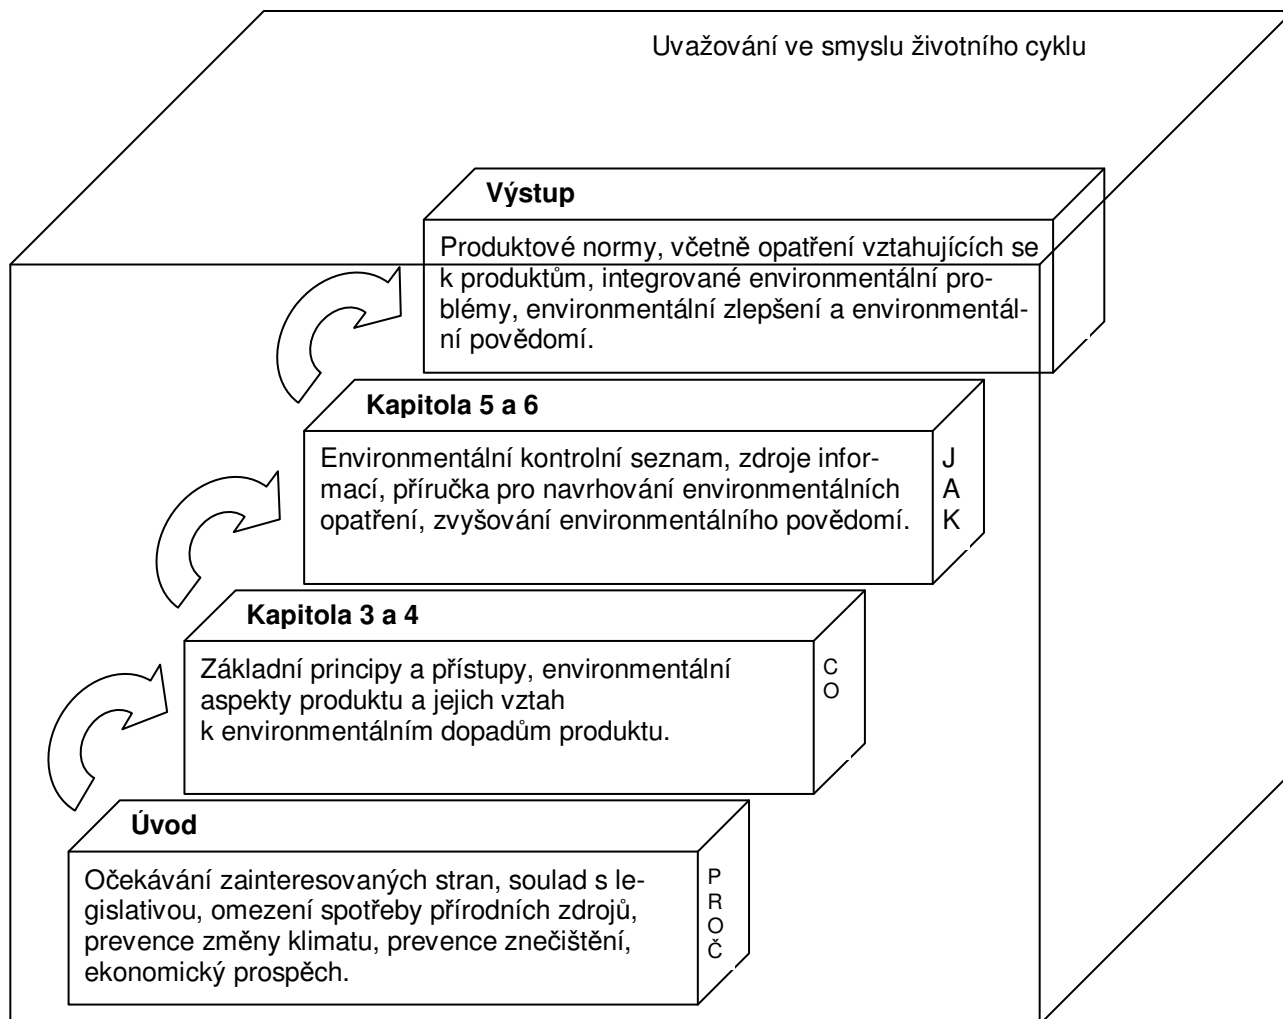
Uvažování ve smyslu životního cyklu

Výstup

Produktové normy, včetně opatření vztahujících se k produktům, integrované environmentální problémy, environmentální zlepšení a environmentální povědomí.

Kapitola 5 a 6

Environmentální kontrolní seznam, zdroje informací, příručka pro navrhování environmentálních opatření, zvyšování environmentálního povědomí.

J
A
K

Kapitola 3 a 4

Základní principy a přístupy, environmentální aspekty produktu a jejich vztah k environmentálním dopadům produktu.

C
O

Úvod

Očekávání zainteresovaných stran, soulad s legislativou, omezení spotřeby přírodních zdrojů, prevence změny klimatu, prevence znečištění, ekonomický prospěch.

P
R
O
Č